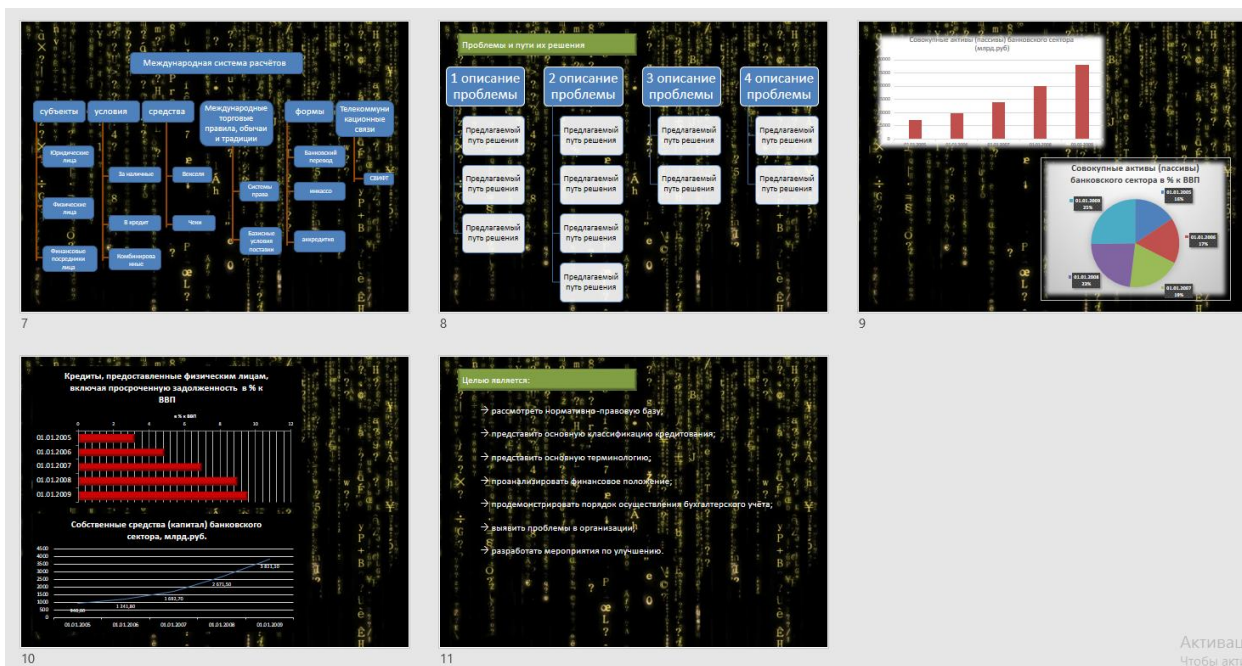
Международная система расчётов

субъекты
условия
средства
Международные торговые правила, обычаи и традиции
формы
Телекоммуникационные связи

Юридические лица
Физические лица
Финансовые посредники лица
За наличные
В кредит
Комбинированные
Векселя
Чеки
Системы права
Базисные условия поставки
Банковский перевод
инкассо
аккредитив
свифт

7

Проблемы и пути их решения

1 описание проблемы
2 описание проблемы
3 описание проблемы
4 описание проблемы

Предлагаемый путь решения
Предлагаемый путь решения
Предлагаемый путь решения
Предлагаемый путь решения
Предлагаемый путь решения
Предлагаемый путь решения
Предлагаемый путь решения
Предлагаемый путь решения
Предлагаемый путь решения
Предлагаемый путь решения
Предлагаемый путь решения

8

Совокупные активы (пассивы) банковского сектора (млрд.руб)

Совокупные активы (пассивы) банковского сектора в % к ВВП
01.01.2005 16%
01.01.2006 17%
01.01.2007 19%
01.01.2008 23%
01.01.2009 25%

9

Кредиты, предоставленные физическим лицам, включая просроченную задолженность в % к ВВП
в % к ВВП
0 2 4 6 8 10 12
01.01.2005
01.01.2006
01.01.2007
01.01.2008
01.01.2009

Собственные средства (капитал) банковского сектора, млрд.руб.
4500
4000
3500
3000
2500
2000
1500
1000
500
0
946,00
1 241,80
1 692,70
2 671,50
3 811,10
01.01.2005
01.01.2006
01.01.2007
01.01.2008
01.01.2009

10

Целью является:
рассмотреть нормативно-правовую базу;
представить основную классификацию кредитования;
представить основную терминологию;
проанализировать финансовое положение;
продемонстрировать порядок осуществления бухгалтерского учёта;
выявить проблемы в организации;
разработать мероприятия по улучшению.

11

Активац
Чтобы акт